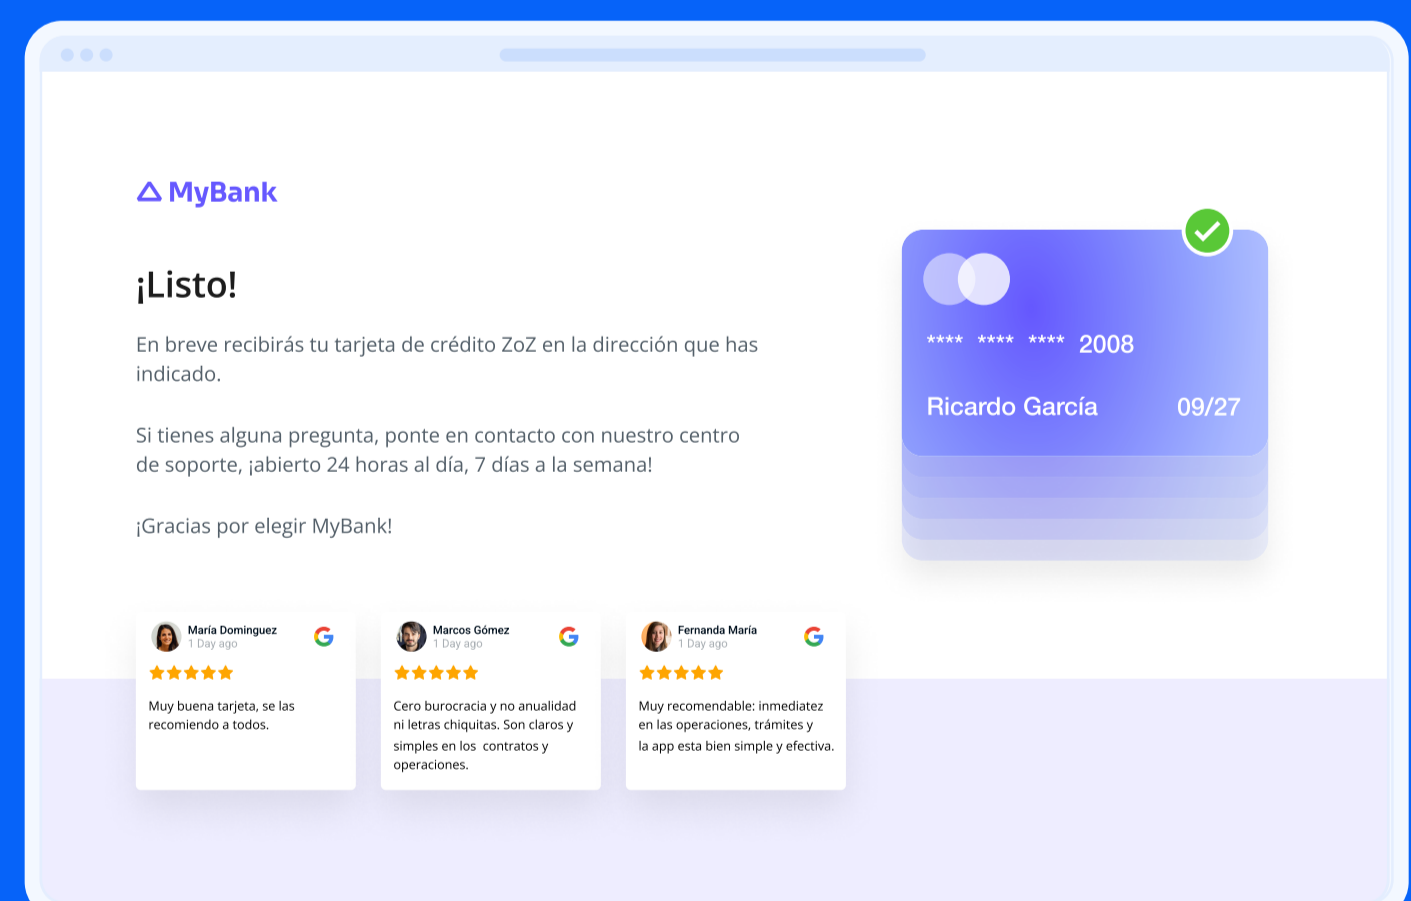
MyBank

¡Listo!

En breve recibirás tu tarjeta de crédito ZoZ en la dirección que has indicado.

Si tienes alguna pregunta, ponte en contacto con nuestro centro de soporte, ¡abierto 24 horas al día, 7 días a la semana!

¡Gracias por elegir MyBank!

**** **** **** 2008

Ricardo García 09/27

María Dominguez
1 Day ago

Muy buena tarjeta, se las recomiendo a todos.

Marcos Gómez
1 Day ago

Cero burocracia y no anualidad ni letras chiquitas. Son claros y simples en los contratos y operaciones.

Fernanda María
1 Day ago

Muy recomendable: inmediatez en las operaciones, trámites y la app esta bien simple y efectiva.